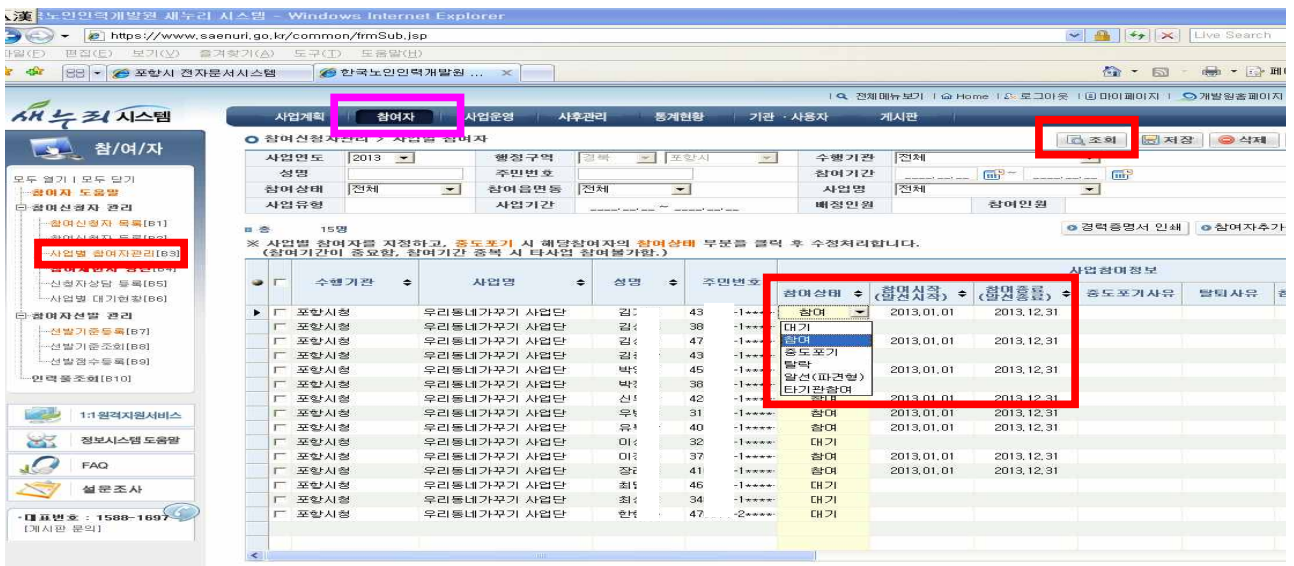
한국노인인력개발원 새누리 시스템 - Windows Internet Explorer
https://www.saenuri.go.kr/common/frmSub.jsp
Live Search
파일(F) 편집(E) 보기(V) 즐겨찾기(A) 도구(T) 도움말(H)
포항시 전자문서시스템 | 한국노인인력개발원 ...
전체메뉴보기 | Home | 로그아웃 | 마이페이지 | 개발원홈페이지
새누리 시스템
사업계획 | 참여자 | 사업운영 | 사후관리 | 통계현황 | 기관·사용자 | 게시판
참/여/자
모두 열기 | 모두 닫기
참여자 도움말
참여신청자 관리
참여신청자 목록[B1]
참여신청자 등록[B2]
사업별 참여자관리[B3]
참여신청자 관리[B4]
신청자상담 등록[B5]
사업별 대기현황[B6]
참여자선발 관리
선발기준등록[B7]
선발기준조회[B8]
선발점수등록[B9]
인력풀조회[B10]
1:1원격지원서비스
정보시스템 도움말
FAQ
설문조사
대표번호 : 1588-1697
[게시판 문의]
참여신청자관리 > 사업별 참여자
조회 | 저장 | 삭제
사업연도 2013 | 행정구역 경북 포항시 | 수행기관 전체
성명 | 주민번호 | 참여기간 ~
참여상태 전체 | 참여유형 전체 | 사업명 전체
사업유형 | 사업기간 ~ | 배정인원 | 참여인원
총 15명
경력증명서 인쇄 | 참여자추가
※ 사업별 참여자를 지정하고, 중도포기 시 해당참여자의 참여상태 부분을 클릭 후 수정처리합니다.
(참여기간이 종료향, 참여기간 중복 시 타사업 참여불가함.)

| | 수행기관 | 사업명 | 성명 | 주민번호 | 참여상태 | 참여시작(할선시작) | 참여종료(할선종료) | 중도포기사유 | 탈퇴사유 |
|---|---|---|---|---|---|---|---|---|---|
| ▶ | 포항시청 | 우리동네가꾸기 사업단 | 김 | 43 -1**** | 참여 | 2013.01.01 | 2013.12.31 | | |
| | 포항시청 | 우리동네가꾸기 사업단 | 김 | 38 -1**** | 대기 | | | | |
| | 포항시청 | 우리동네가꾸기 사업단 | 김 | 47 -1**** | 참여 | 2013.01.01 | 2013.12.31 | | |
| | 포항시청 | 우리동네가꾸기 사업단 | 김 | 43 -1**** | 중도포기 | | | | |
| | 포항시청 | 우리동네가꾸기 사업단 | 박 | 45 -1**** | 탈락 | 2013.01.01 | 2013.12.31 | | |
| | 포항시청 | 우리동네가꾸기 사업단 | 박 | 38 -1**** | 알선(파견형) | | | | |
| | 포항시청 | 우리동네가꾸기 사업단 | 신 | 42 -1**** | 타기관참여 | 2013.01.01 | 2013.12.31 | | |
| | 포항시청 | 우리동네가꾸기 사업단 | 우 | 31 -1**** | 참여 | 2013.01.01 | 2013.12.31 | | |
| | 포항시청 | 우리동네가꾸기 사업단 | 유 | 40 -1**** | 참여 | 2013.01.01 | 2013.12.31 | | |
| | 포항시청 | 우리동네가꾸기 사업단 | 이 | 32 -1**** | 대기 | | | | |
| | 포항시청 | 우리동네가꾸기 사업단 | 이 | 37 -1**** | 참여 | 2013.01.01 | 2013.12.31 | | |
| | 포항시청 | 우리동네가꾸기 사업단 | 장 | 41 -1**** | 참여 | 2013.01.01 | 2013.12.31 | | |
| | 포항시청 | 우리동네가꾸기 사업단 | 최 | 46 -1**** | 대기 | | | | |
| | 포항시청 | 우리동네가꾸기 사업단 | 최 | 34 -1**** | 대기 | | | | |
| | 포항시청 | 우리동네가꾸기 사업단 | 한 | 47 -2**** | 대기 | | | | |

사업참여정보